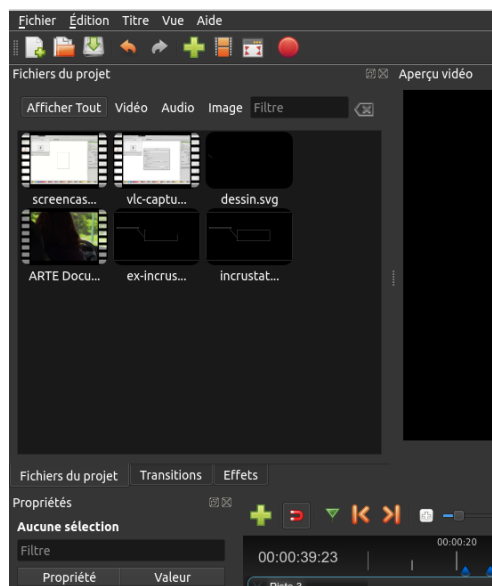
Fichier Édition Titre Vue Aide

Fichiers du projet

Aperçu vidéo

Afficher Tout Vidéo Audio Image Filtre

screencas... vlc-captu... dessin.svg

ARTE Docu... ex-incrus... incrustat...

Fichiers du projet Transitions Effets

Propriétés

Aucune sélection

Filtre

| Propriété | Valeur |
|---|---|

00:00:39:23

00:00:20

Piste 3